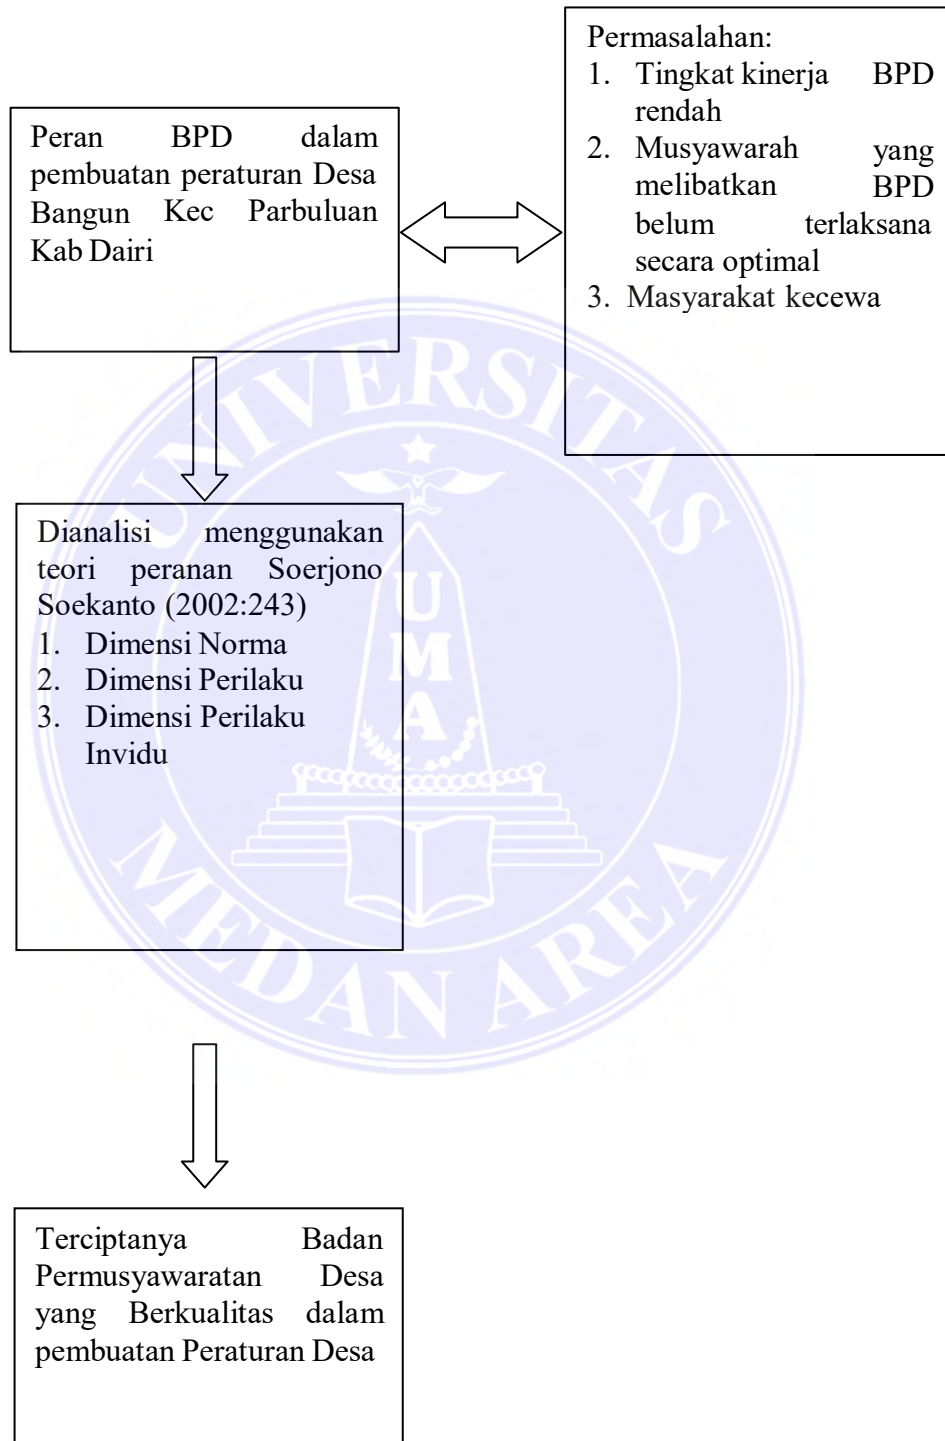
Peran BPD dalam pembuatan peraturan Desa Bangun Kec Parbuluan Kab Dairi

Permasalahan:
1. Tingkat kinerja BPD rendah
2. Musyawarah yang melibatkan BPD belum terlaksana secara optimal
3. Masyarakat kecewa

Dianalisi menggunakan teori peranan Soerjono Soekanto (2002:243)
1. Dimensi Norma
2. Dimensi Perilaku
3. Dimensi Perilaku Invidu

Terciptanya Badan Permusyawaratan Desa yang Berkualitas dalam pembuatan Peraturan Desa

UNIVERSITAS MEDAN AREA
UMA